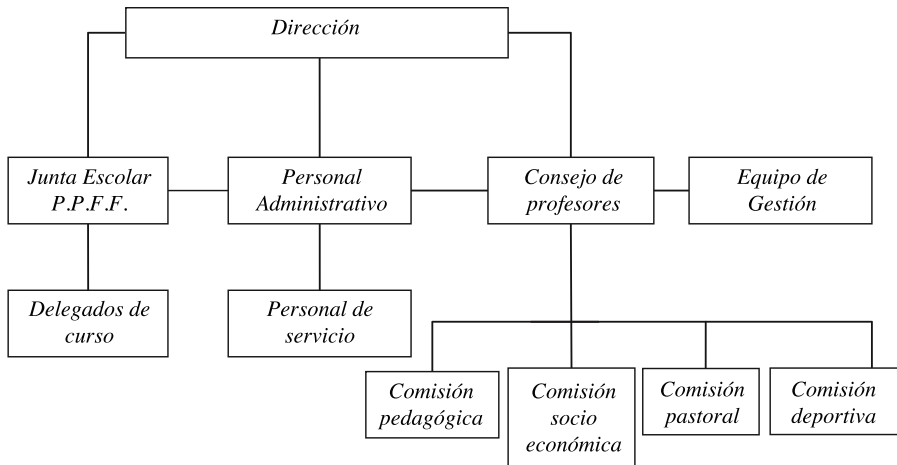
Dirección

Junta Escolar P.P.F.F.

Personal Administrativo

Consejo de profesores

Equipo de Gestión

Delegados de curso

Personal de servicio

Comisión pedagógica

Comisión socio económica

Comisión pastoral

Comisión deportiva